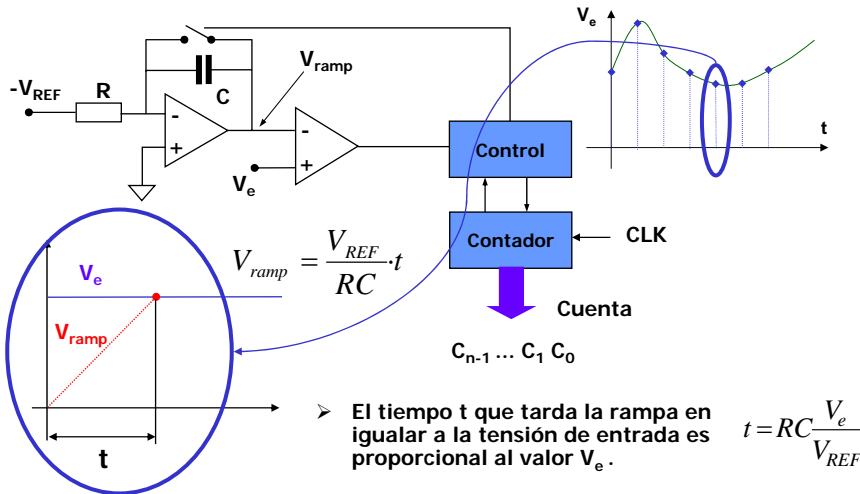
$-V_{REF}$

R

C

$V_{ramp}$

-

+

-

+

$V_e$

Control

Contador

CLK

Cuenta

$C_{n-1} \dots C_1 C_0$

$V_e$

t

$V_e$

$V_{ramp}$

t

$V_{ramp} = \frac{V_{REF}}{RC} \cdot t$

➢ El tiempo t que tarda la rampa en igualar a la tensión de entrada es proporcional al valor $V_e$.

$t = RC\frac{V_e}{V_{REF}}$